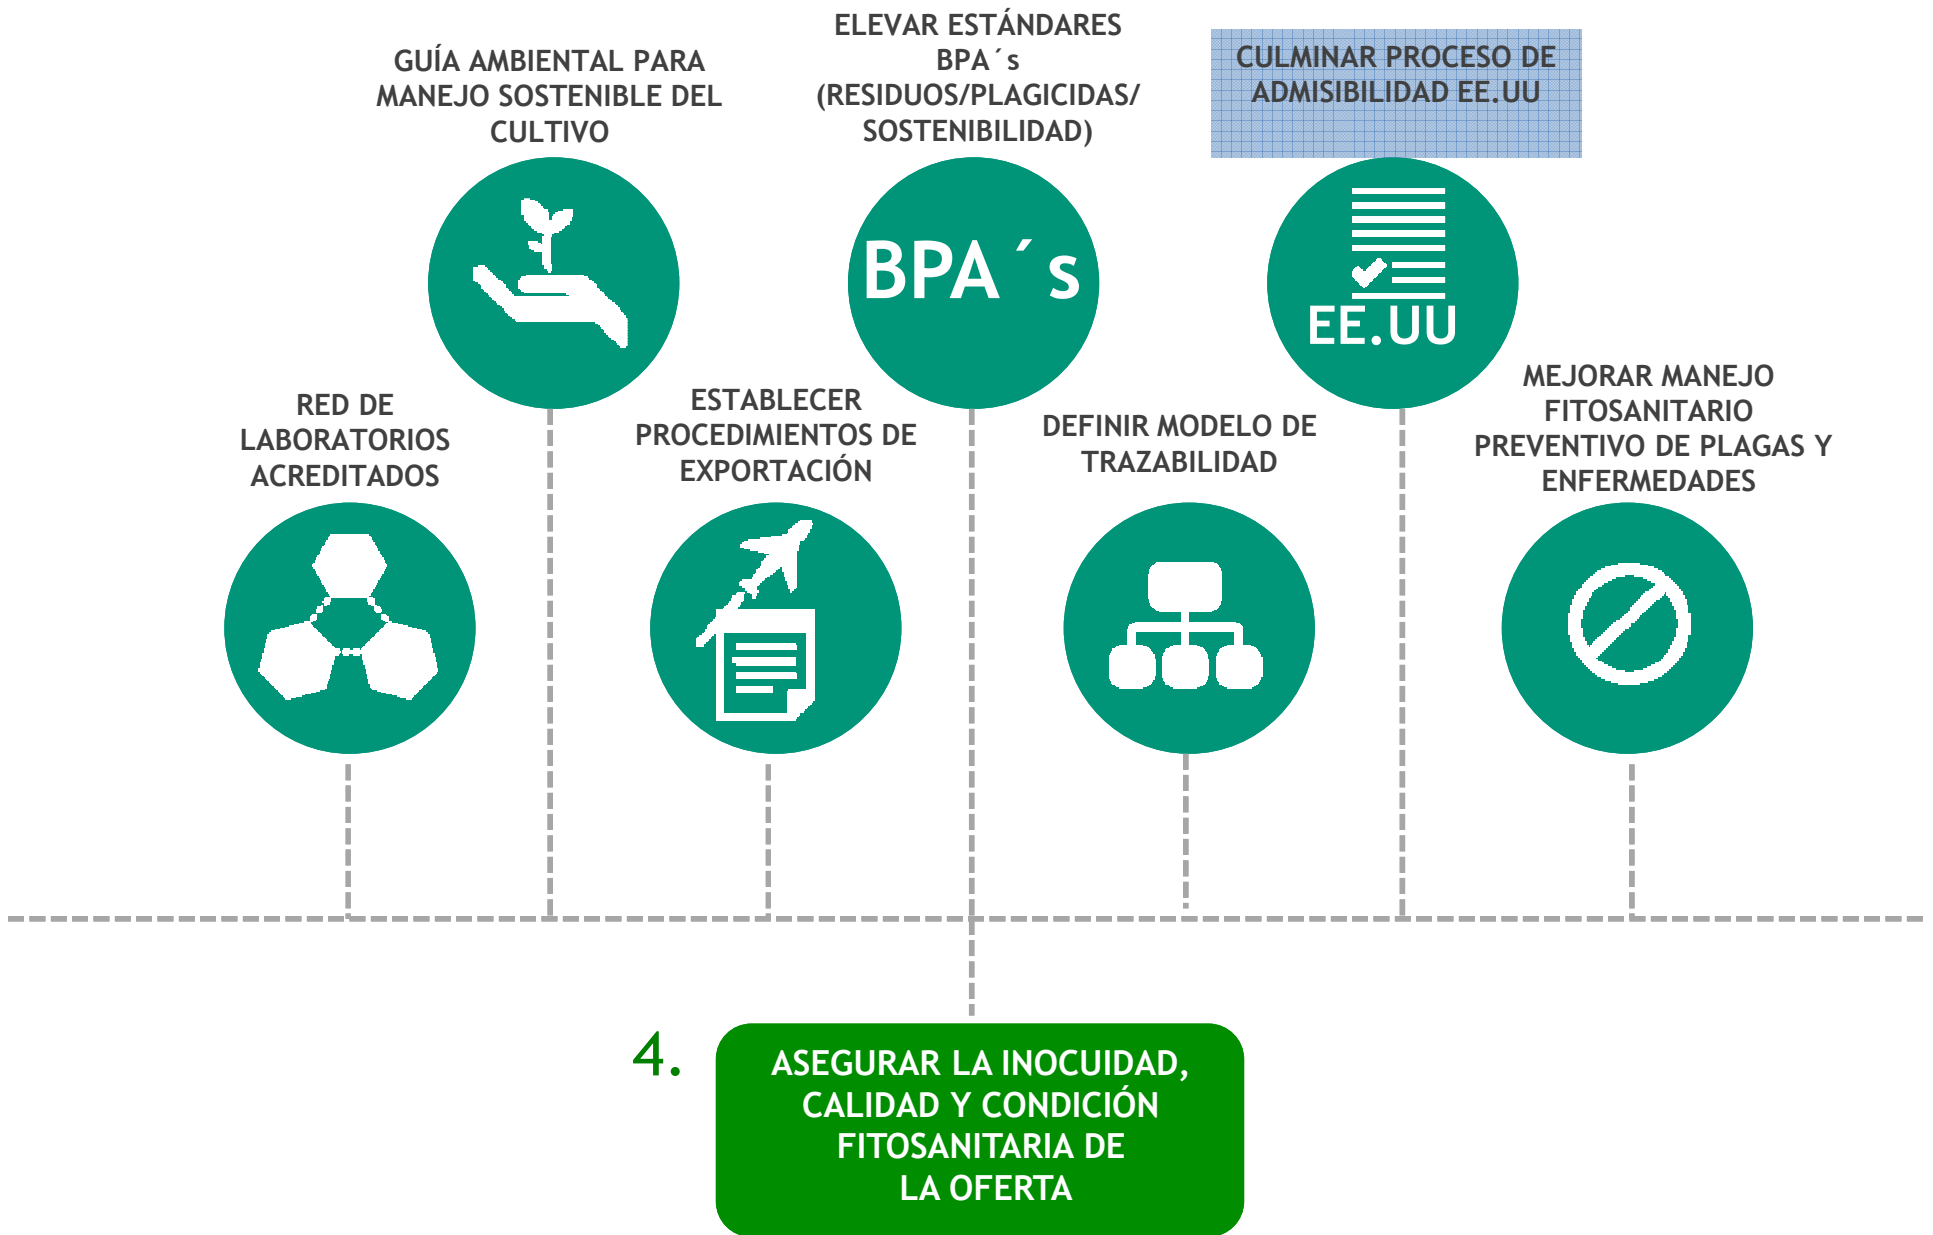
GUÍA AMBIENTAL PARA MANEJO SOSTENIBLE DEL CULTIVO

ELEVAR ESTÁNDARES BPA´s (RESIDUOS/PLAGICIDAS/ SOSTENIBILIDAD)

CULMINAR PROCESO DE ADMISIBILIDAD EE.UU

BPA´s

EE.UU

RED DE LABORATORIOS ACREDITADOS

ESTABLECER PROCEDIMIENTOS DE EXPORTACIÓN

DEFINIR MODELO DE TRAZABILIDAD

MEJORAR MANEJO FITOSANITARIO PREVENTIVO DE PLAGAS Y ENFERMEDADES

4.

ASEGURAR LA INOCUIDAD, CALIDAD Y CONDICIÓN FITOSANITARIA DE LA OFERTA